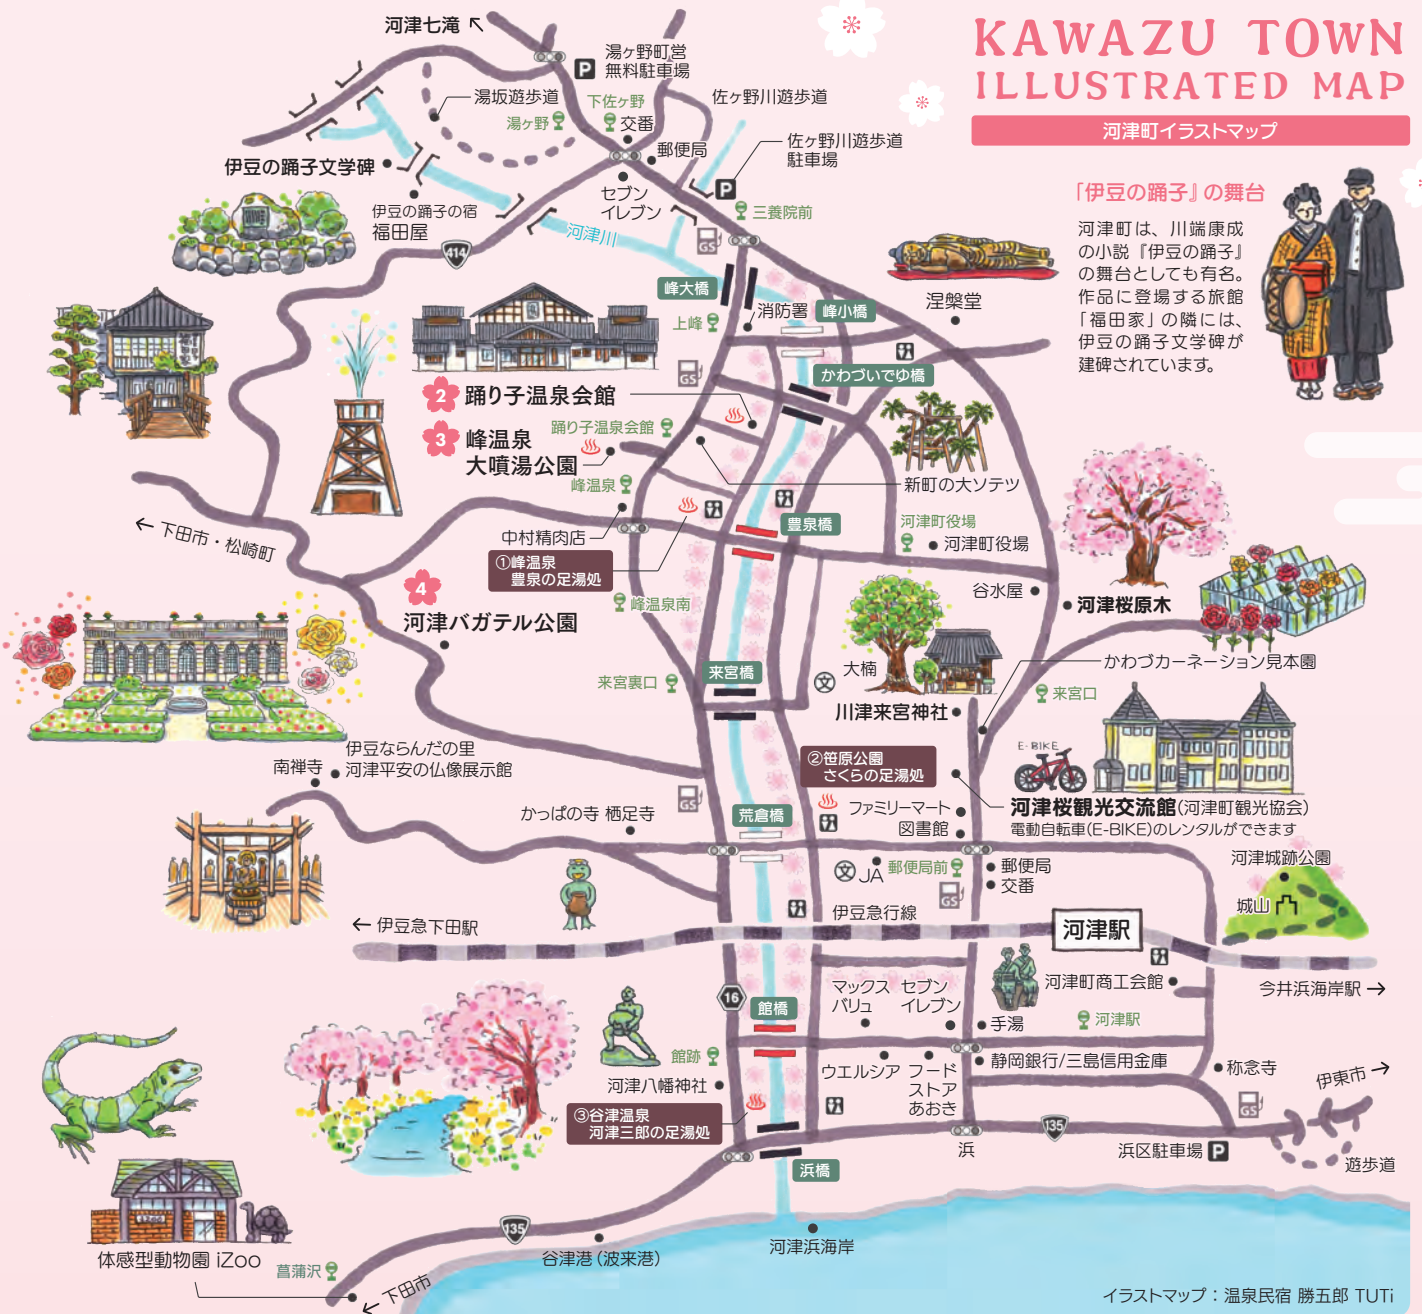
KAWAZU TOWN ILLUSTRATED MAP

河津町イラストマップ

「伊豆の踊子」の舞台

河津町は、川端康成の小説『伊豆の踊子』の舞台としても有名。作品に登場する旅館「福田家」の隣には、伊豆の踊子文学碑が建碑されています。

河津七滝
湯ヶ野町営無料駐車場
湯坂遊歩道
下佐ヶ野
湯ヶ野
交番
佐ヶ野川遊歩道
佐ヶ野川遊歩道駐車場
郵便局
伊豆の踊子文学碑
伊豆の踊子の宿 福田屋
セブンイレブン
三養院前
河津川
414
峰大橋
上峰
消防署
峰小橋
涅槃堂
かわづいでゆ橋
2 踊り子温泉会館
踊り子温泉会館
3 峰温泉 大噴湯公園
峰温泉
新町の大ソテツ
中村精肉店
①峰温泉 豊泉の足湯処
豊泉橋
河津町役場
河津町役場
← 下田市・松崎町
峰温泉南
谷水屋
河津桜原木
4 河津バガテル公園
かわづカーネーション見本園
大楠
来宮橋
来宮裏口
来宮口
川津来宮神社
②笹原公園 さくらの足湯処
E-BIKE
南禅寺
伊豆ならんだの里 河津平安の仏像展示館
ファミリーマート
河津桜観光交流館(河津町観光協会)
電動自転車(E-BIKE)のレンタルができます
かっぱの寺 栖足寺
荒倉橋
図書館
河津城跡公園
JA
郵便局前
郵便局
交番
城山
伊豆急行線
← 伊豆急下田駅
河津駅
河津町商工会館
今井浜海岸駅 →
16
館橋
マックスバリュ
セブンイレブン
手湯
河津駅
館跡
静岡銀行/三島信用金庫
称念寺
河津八幡神社
ウエルシア
フードストアあおき
伊東市 →
③谷津温泉 河津三郎の足湯処
135
浜
浜区駐車場
遊歩道
浜橋
135
河津浜海岸
谷津港(波来港)
体感型動物園 iZoo
菖蒲沢
← 下田市
イラストマップ:温泉民宿 勝五郎 TUTi